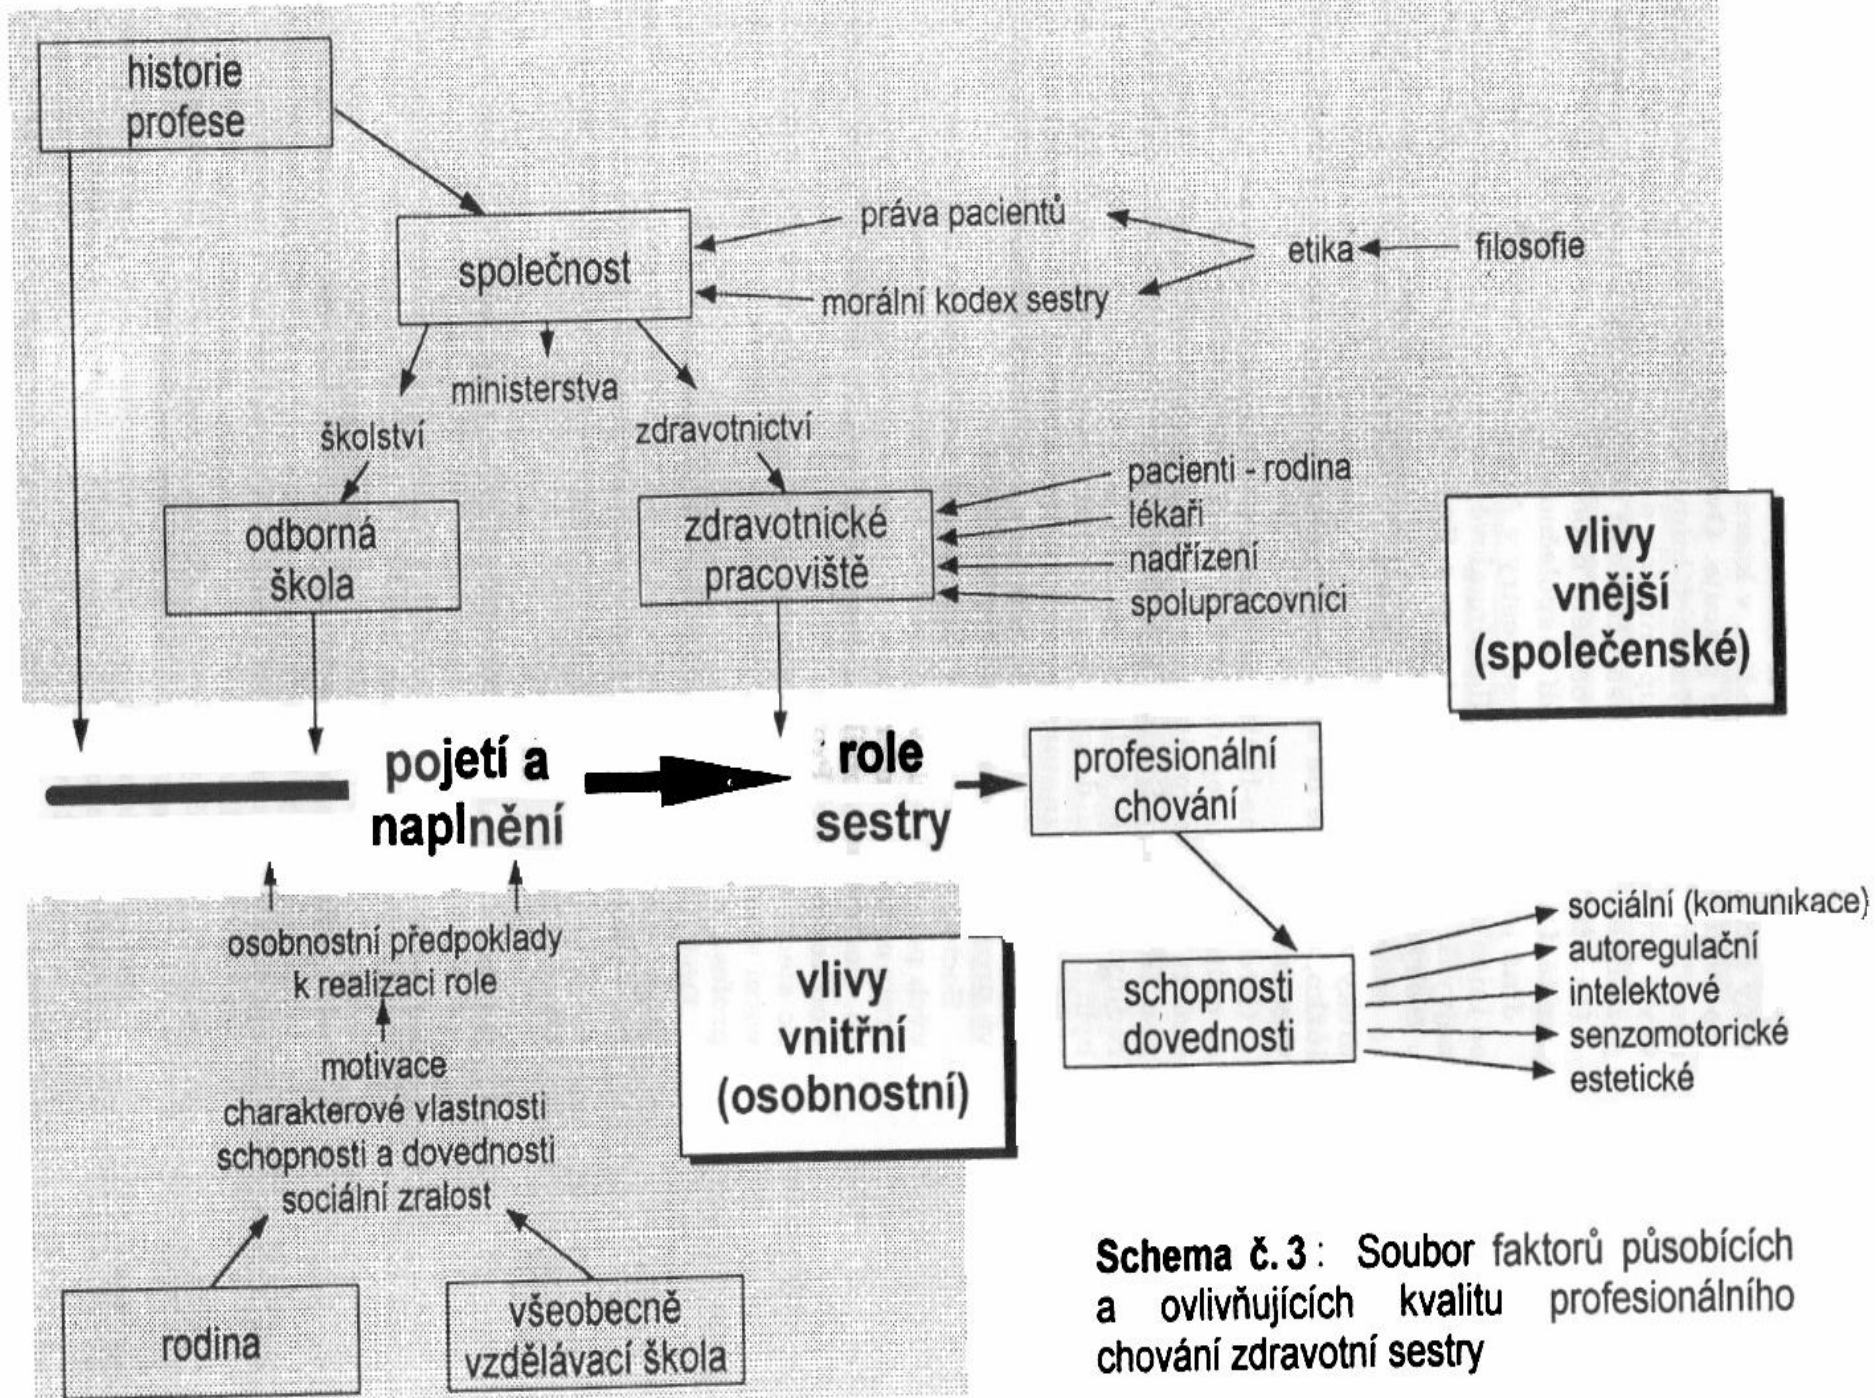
historie profese

společnost

práva pacientů

etika

filosofie

morální kodex sestry

ministerstva

školství

zdravotnictví

odborná škola

zdravotnické pracoviště

pacienti - rodina
lékaři
nadřízení
spolupracovníci

vlivy vnější (společenské)

pojetí a naplnění

role sestry

profesionální chování

schopnosti dovednosti

sociální (komunikace)
autoregulační
intelektové
senzomotorické
estetické

osobnostní předpoklady k realizaci role

motivace
charakterové vlastnosti
schopnosti a dovednosti
sociální zralost

vlivy vnitřní (osobnostní)

rodina

všeobecně vzdělávací škola

Schema č. 3 : Soubor faktorů působících a ovlivňujících kvalitu profesionálního chování zdravotní sestry